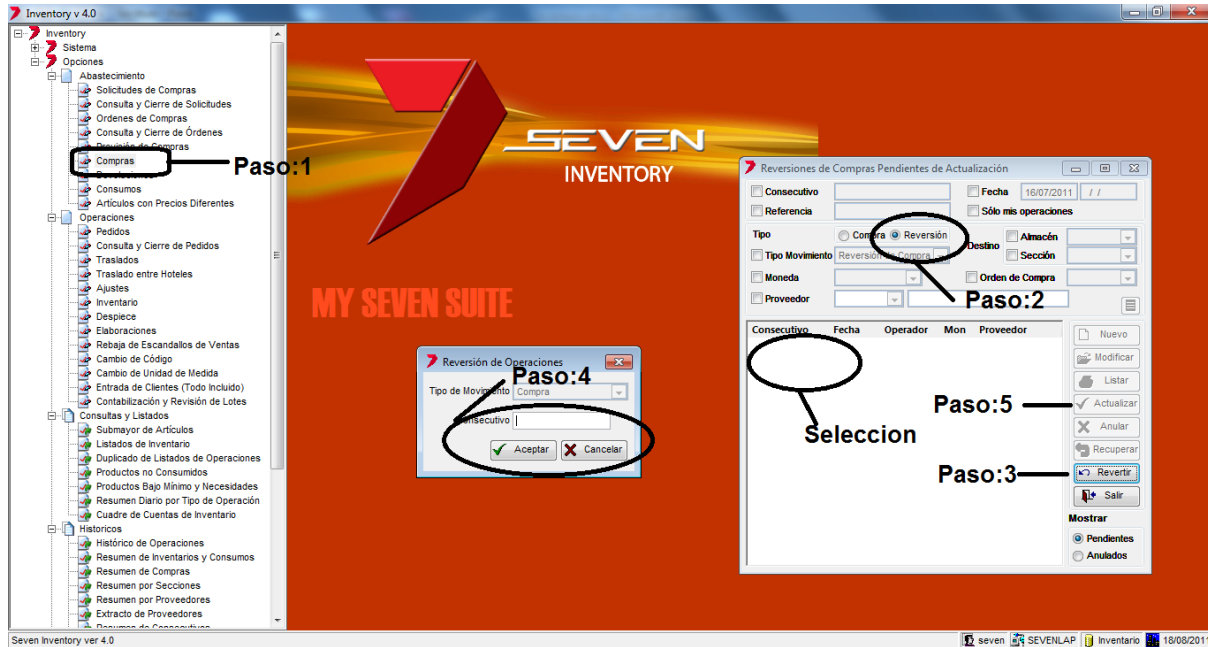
Inventory v 4.0

Inventory
Sistema
Opciones
Abastecimiento
Solicitudes de Compras
Consulta y Cierre de Solicitudes
Ordenes de Compras
Consulta y Cierre de Órdenes
Previsión de Compras
Compras
Devoluciones
Consumos
Artículos con Precios Diferentes
Operaciones
Pedidos
Consulta y Cierre de Pedidos
Traslados
Traslado entre Hoteles
Ajustes
Inventario
Despiece
Elaboraciones
Rebaja de Escandallos de Ventas
Cambio de Código
Cambio de Unidad de Medida
Entrada de Clientes (Todo Incluido)
Contabilización y Revisión de Lotes
Consultas y Listados
Submayor de Artículos
Listados de Inventario
Duplicado de Listados de Operaciones
Productos no Consumidos
Productos Bajo Mínimo y Necesidades
Resumen Diario por Tipo de Operación
Cuadre de Cuentas de Inventario
Historicos
Histórico de Operaciones
Resumen de Inventarios y Consumos
Resumen de Compras
Resumen por Secciones
Resumen por Proveedores
Extracto de Proveedores
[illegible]

Paso:1

SEVEN
INVENTORY

MY SEVEN SUITE

Reversión de Operaciones
Paso:4
Tipo de Movimiento Compra
Consecutivo
Aceptar
Cancelar

Reversiones de Compras Pendientes de Actualización
Consecutivo
Fecha 16/07/2011 / /
Referencia
Sólo mis operaciones
Tipo
Compra
Reversión
Destino
Almacén
Tipo Movimiento Reversión de Compra
Sección
Moneda
Orden de Compra
Proveedor
Paso:2
Consecutivo Fecha Operador Mon Proveedor
Nuevo
Modificar
Listar
Paso:5
Actualizar
Seleccion
Anular
Recuperar
Paso:3
Revertir
Salir
Mostrar
Pendientes
Anulados

Seven Inventory ver 4.0
seven SEVENLAP Inventario 18/08/2011